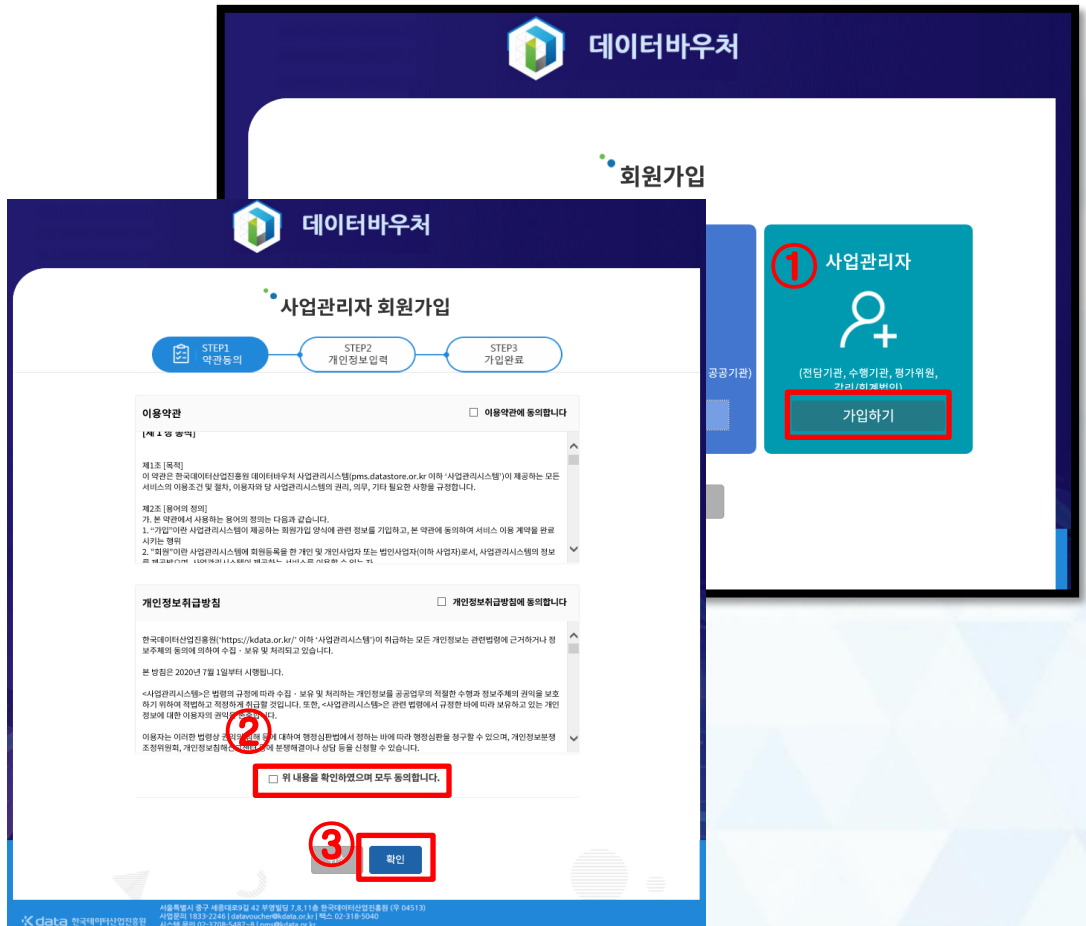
데이터바우처

회원가입

공공기관)

① 사업관리자

(전담기관, 수행기관, 평가위원, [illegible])

가입하기

데이터바우처

사업관리자 회원가입

STEP1 약관동의

STEP2 개인정보입력

STEP3 가입완료

이용약관

☐ 이용약관에 동의합니다

[제 1 장 총칙]

제1조 [목적]
이 약관은 한국데이터산업진흥원 데이터바우처 사업관리시스템(pms.datastore.or.kr 이하 '사업관리시스템')이 제공하는 모든 서비스의 이용조건 및 절차, 이용자와 당 사업관리시스템의 권리, 의무, 기타 필요한 사항을 규정한다.

제2조 [용어의 정의]
가. 본 약관에서 사용하는 용어의 정의는 다음과 같습니다.
1. "가입"이란 사업관리시스템이 제공하는 회원가입 양식에 관련 정보를 기입하고, 본 약관에 동의하여 서비스 이용 계약을 완료 시키는 행위
2. "회원"이란 사업관리시스템에 회원등록을 한 개인 및 개인사업자 또는 법인사업자(이하 사업자)로서, 사업관리시스템의 정보를 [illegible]

개인정보취급방침

☐ 개인정보취급방침에 동의합니다

한국데이터산업진흥원('https://kdata.or.kr/' 이하 '사업관리시스템')이 취급하는 모든 개인정보는 관련법령에 근거하거나 정보주체의 동의에 의하여 수집 · 보유 및 처리되고 있습니다.

본 방침은 2020년 7월 1일부터 시행됩니다.

<사업관리시스템>은 법령의 규정에 따라 수집 · 보유 및 처리하는 개인정보를 공공업무의 적절한 수행과 정보주체의 권익을 보호하기 위하여 적법하고 적정하게 취급할 것입니다. 또한, <사업관리시스템>은 관련 법령에서 규정한 바에 따라 보유하고 있는 개인정보에 대한 이용자의 권익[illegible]다.

이용자는 이러한 법령상 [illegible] 대하여 행정심판법에서 정하는 바에 따라 행정심판을 청구할 수 있으며, 개인정보분쟁조정위원회, 개인정보침해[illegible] 분쟁해결이나 상담 등을 신청할 수 있습니다.

②

☐ 위 내용을 확인하였으며 모두 동의합니다.

③

확인

kdata 한국데이터산업진흥원
서울특별시 중구 세종대로9길 42 부영빌딩 7,8,11층 한국데이터산업진흥원 (우 04513)
사업문의 1833-2246 | datavoucher@kdata.or.kr | 팩스 02-318-5040
시스템 문의 02-3708-5487~8 | pms@kdata.or.kr